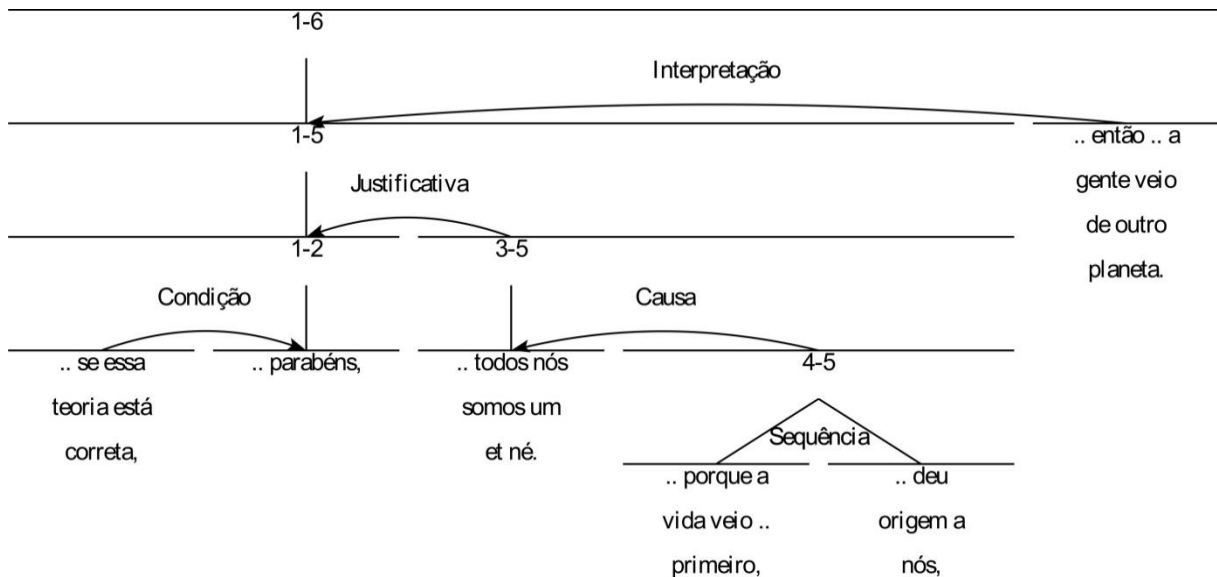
1-6

Interpretação

1-5

.. então .. a gente veio de outro planeta.

Justificativa

1-2

3-5

Condição

Causa

.. se essa teoria está correta,

.. parabéns,

.. todos nós somos um et né.

4-5

Sequência

.. porque a vida veio .. primeiro,

.. deu origem a nós,